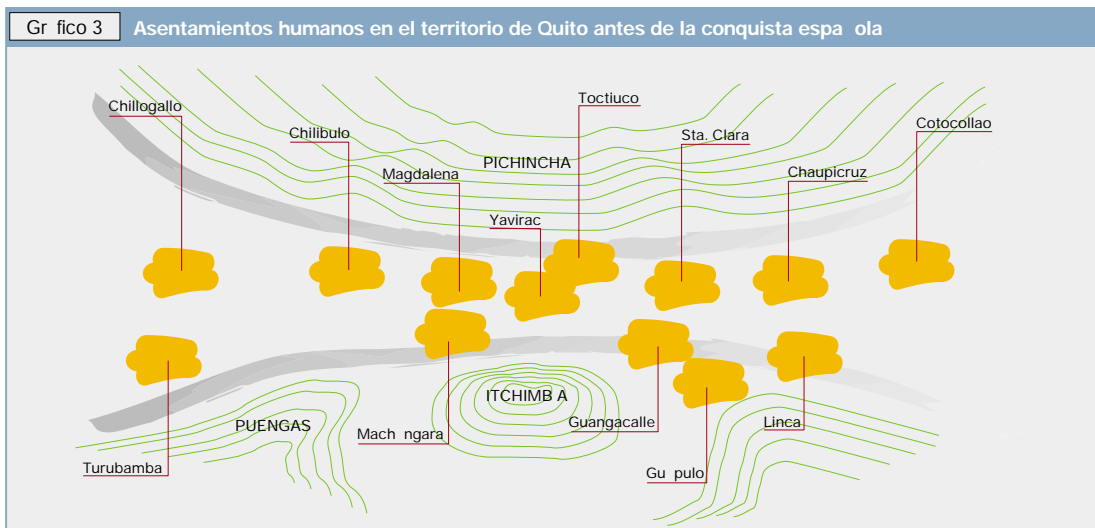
Gr fico 3

Asentamientos humanos en el territorio de Quito antes de la conquista espa ola

Chillogallo

Chilibulo

Toctiuco

Magdalena

PICHINCHA

Sta. Clara

Cotocollao

Chaupicruz

Yavirac

ITCHIMB A

PUENGAS

Mach ngara

Guangacalle

Linca

Turubamba

Gu pulo